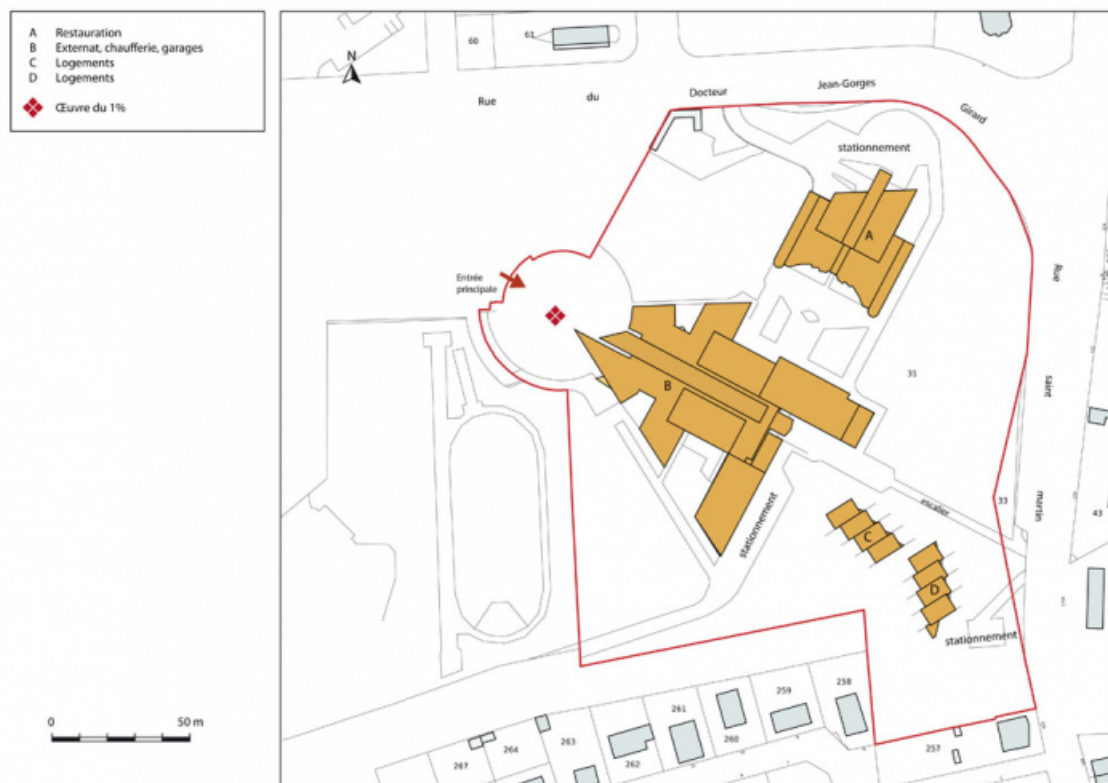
A Restauration
B Externat, chaufferie, garages
C Logements
D Logements

Œuvre du 1%

0 50 m

60
61
N
Rue du Docteur Jean-Gorges Girard
stationnement
A
Entrée principale
B
31
Rue saint martin
escalier
33
43
stationnement
C
D
stationnement
258
259
261
260
262
263
264
267
257